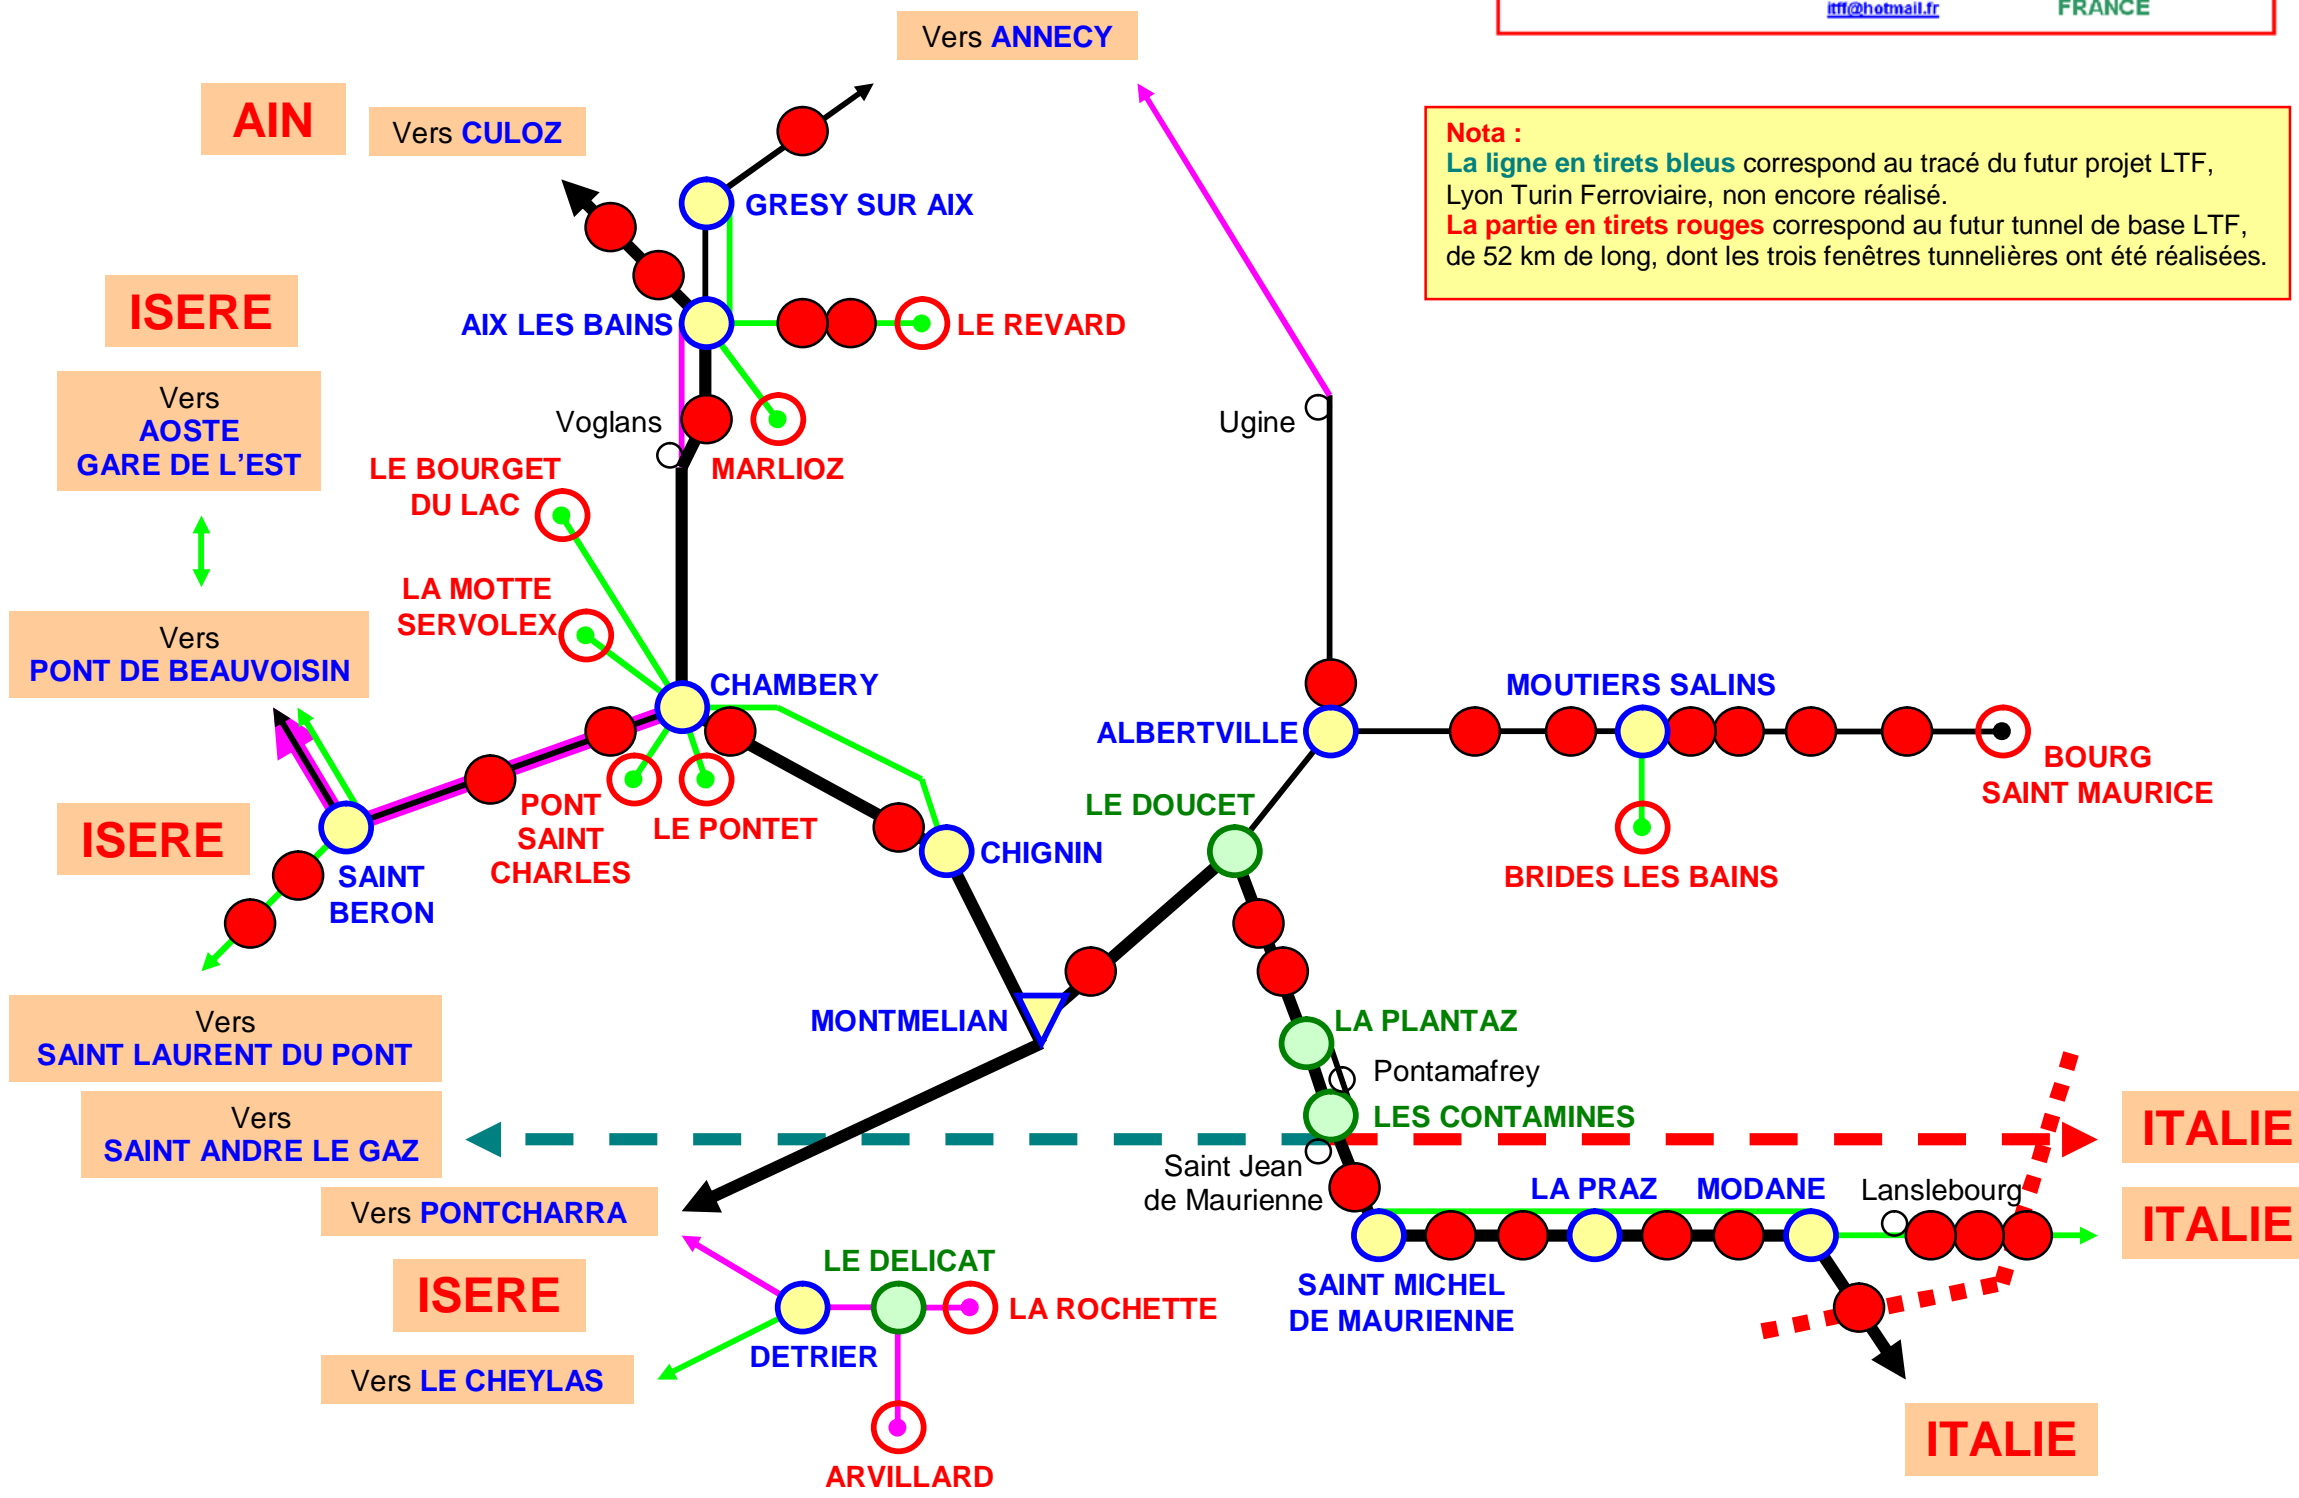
itff@hotmail.fr FRANCE

Vers ANNECY

AIN

Vers CULOZ

Nota :
La ligne en tirets bleus correspond au tracé du futur projet LTF, Lyon Turin Ferroviaire, non encore réalisé.
La partie en tirets rouges correspond au futur tunnel de base LTF, de 52 km de long, dont les trois fenêtres tunnelières ont été réalisées.

GRESY SUR AIX

ISERE

AIX LES BAINS

LE REVARD

Vers AOSTE GARE DE L'EST

Voglans

MARLIOZ

Ugine

LE BOURGET DU LAC

LA MOTTE SERVOLEX

Vers PONT DE BEAUVOISIN

CHAMBERY

MOUTIERS SALINS

ALBERTVILLE

BOURG SAINT MAURICE

PONT SAINT CHARLES

LE PONTET

LE DOUCET

ISERE

CHIGNIN

SAINT BERON

BRIDES LES BAINS

MONTMELIAN

LA PLANTAZ

Vers SAINT LAURENT DU PONT

Pontamafrey

Vers SAINT ANDRE LE GAZ

LES CONTAMINES

ITALIE

Saint Jean de Maurienne

Vers PONTCHARRA

LA PRAZ

MODANE

Lanslebourg

ITALIE

LE DELICAT

ISERE

LA ROCHETTE

SAINT MICHEL DE MAURIENNE

DETRIER

Vers LE CHEYLAS

ARVILLARD

ITALIE